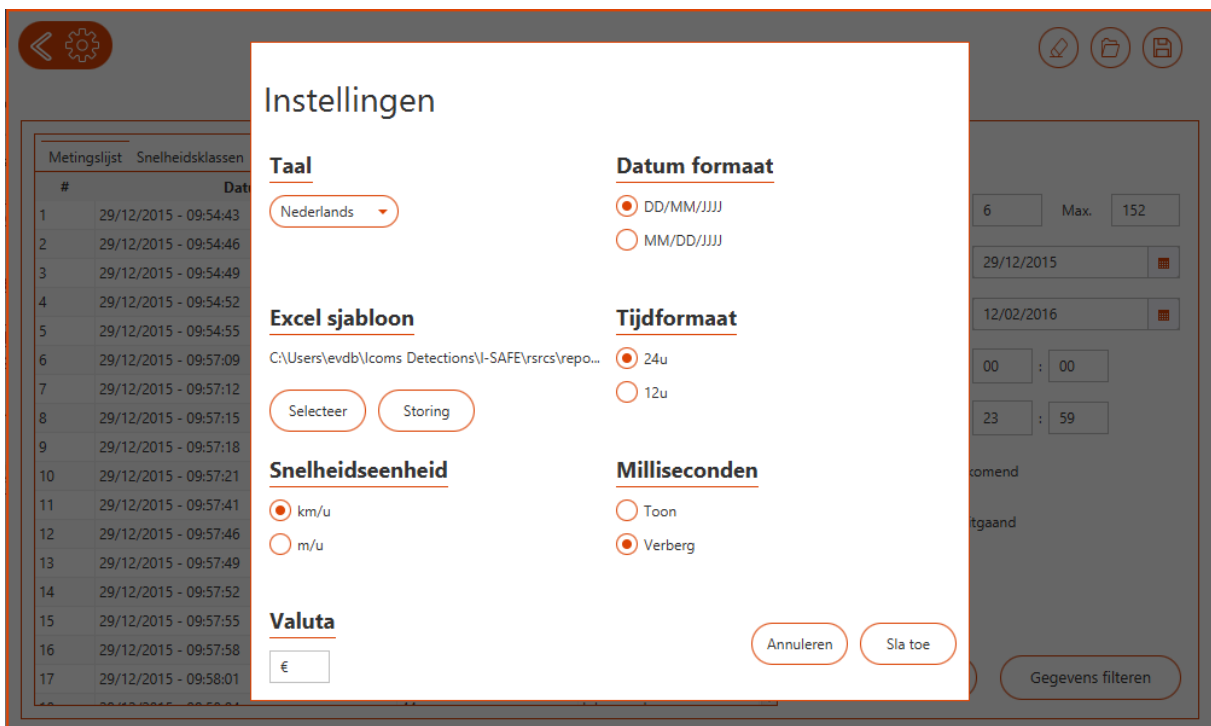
Metingslijst Snelheidsklassen

| # | Dat |
|---|---|
| 1 | 29/12/2015 - 09:54:43 |
| 2 | 29/12/2015 - 09:54:46 |
| 3 | 29/12/2015 - 09:54:49 |
| 4 | 29/12/2015 - 09:54:52 |
| 5 | 29/12/2015 - 09:54:55 |
| 6 | 29/12/2015 - 09:57:09 |
| 7 | 29/12/2015 - 09:57:12 |
| 8 | 29/12/2015 - 09:57:15 |
| 9 | 29/12/2015 - 09:57:18 |
| 10 | 29/12/2015 - 09:57:21 |
| 11 | 29/12/2015 - 09:57:41 |
| 12 | 29/12/2015 - 09:57:46 |
| 13 | 29/12/2015 - 09:57:49 |
| 14 | 29/12/2015 - 09:57:52 |
| 15 | 29/12/2015 - 09:57:55 |
| 16 | 29/12/2015 - 09:57:58 |
| 17 | 29/12/2015 - 09:58:01 |

6 Max. 152

29/12/2015

12/02/2016

00 : 00

23 : 59

komend

tgaand

Gegevens filteren

Instellingen

Taal

Nederlands

Excel sjabloon

C:\Users\evdb\Icoms Detections\I-SAFE\rsrcs\repo...

Selecteer

Storing

Snelheidseenheid

km/u

m/u

Valuta

€

Datum formaat

DD/MM/JJJJ

MM/DD/JJJJ

Tijdformaat

24u

12u

Milliseconden

Toon

Verberg

Annuleren

Sla toe